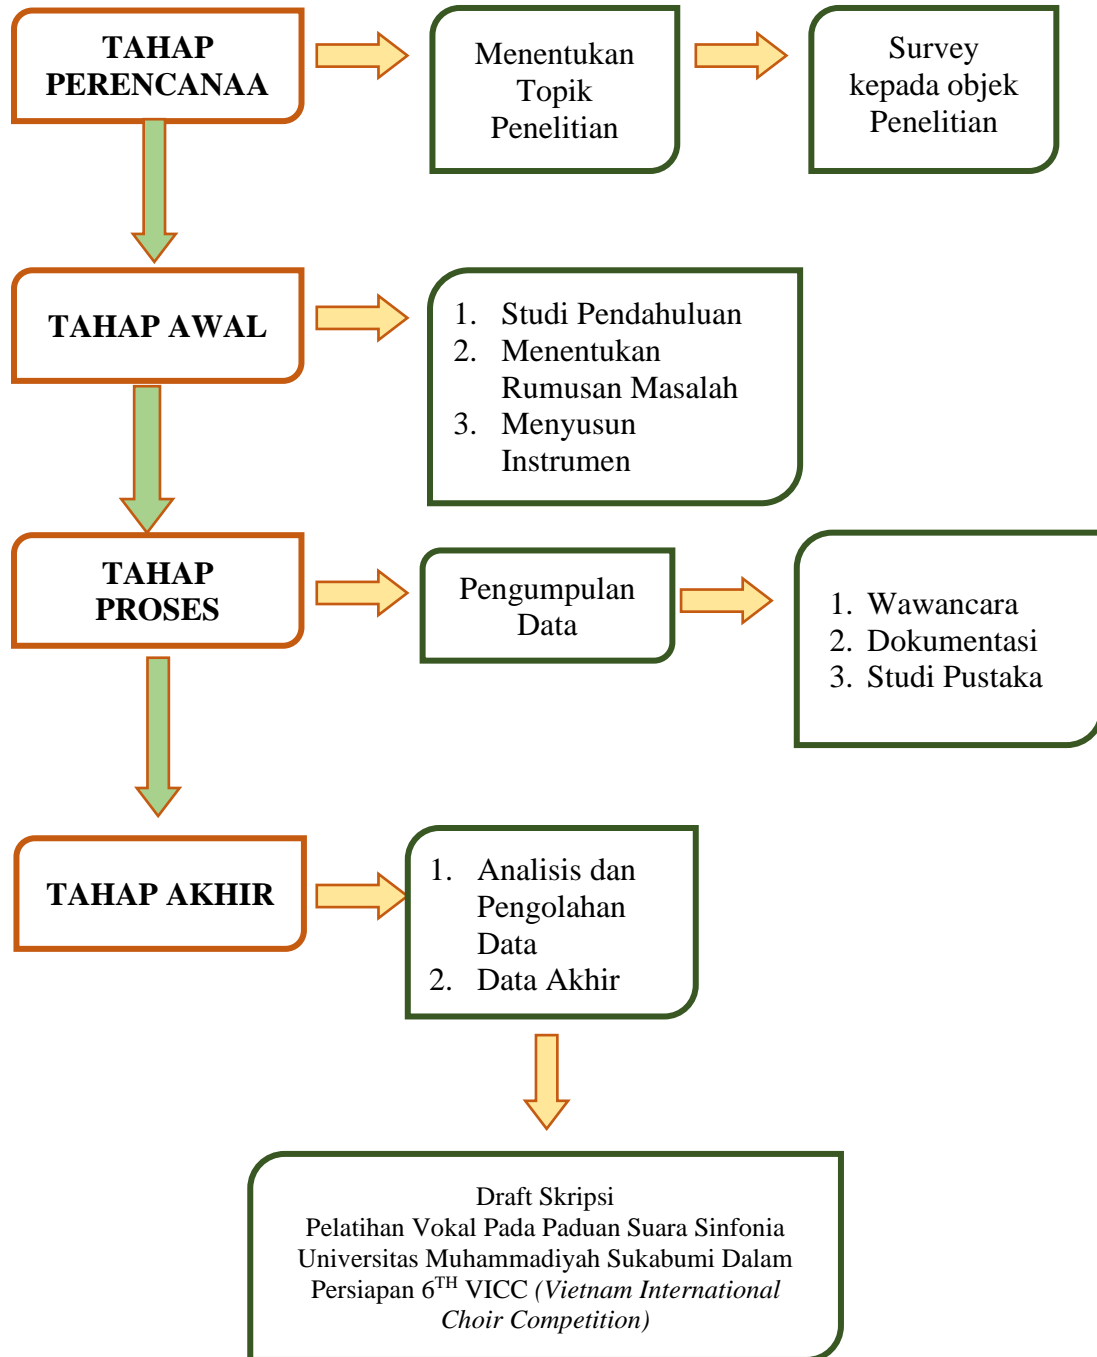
TAHAP PERENCANAA

Menentukan Topik Penelitian

Survey kepada objek Penelitian

TAHAP AWAL

1. Studi Pendahuluan
2. Menentukan Rumusan Masalah
3. Menyusun Instrumen

TAHAP PROSES

Pengumpulan Data

1. Wawancara
2. Dokumentasi
3. Studi Pustaka

TAHAP AKHIR

1. Analisis dan Pengolahan Data
2. Data Akhir

Draft Skripsi
Pelatihan Vokal Pada Paduan Suara Sinfonia Universitas Muhammadiyah Sukabumi Dalam Persiapan 6$^{TH}$ VICC *(Vietnam International Choir Competition)*